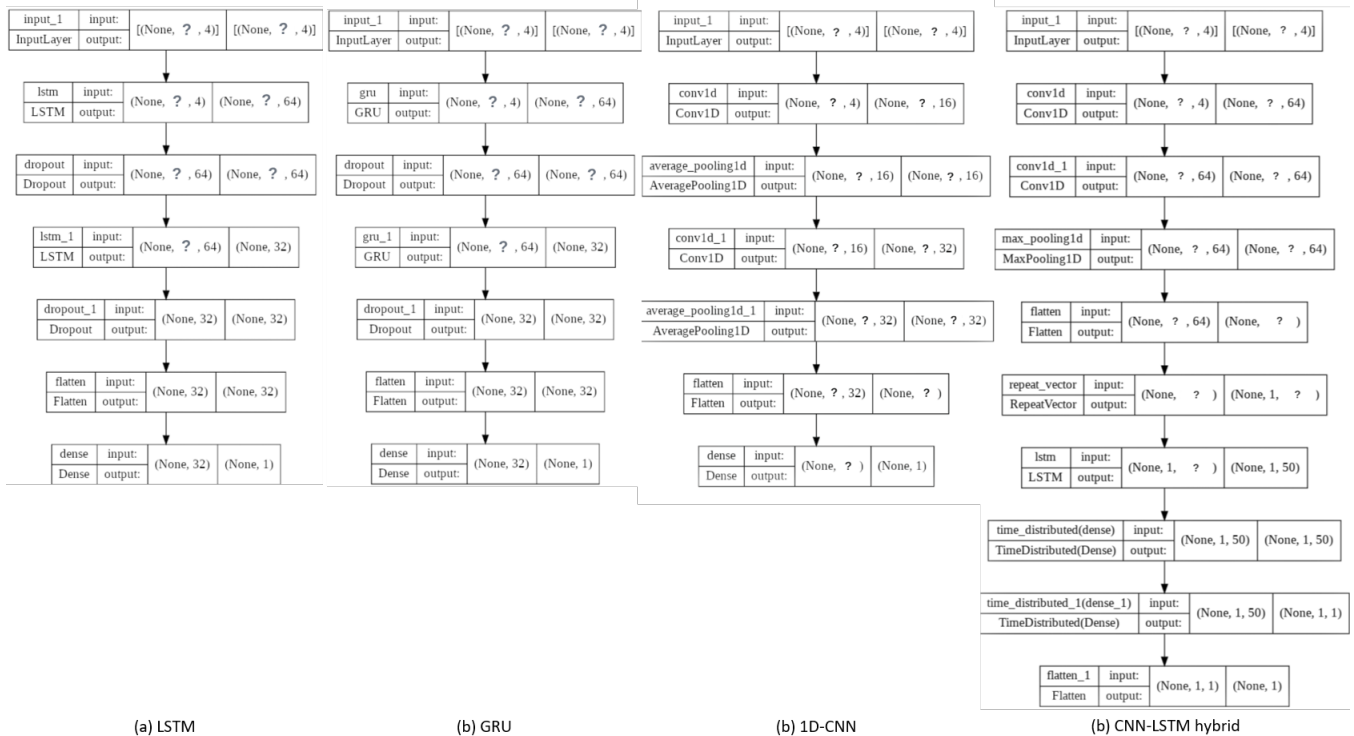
input_1 | input: | [(None, ?, 4)] | [(None, ?, 4)]
InputLayer | output: | |

lstm | input: | (None, ?, 4) | (None, ?, 64)
LSTM | output: | |

dropout | input: | (None, ?, 64) | (None, ?, 64)
Dropout | output: | |

lstm_1 | input: | (None, ?, 64) | (None, 32)
LSTM | output: | |

dropout_1 | input: | (None, 32) | (None, 32)
Dropout | output: | |

flatten | input: | (None, 32) | (None, 32)
Flatten | output: | |

dense | input: | (None, 32) | (None, 1)
Dense | output: | |

(a) LSTM

input_1 | input: | [(None, ?, 4)] | [(None, ?, 4)]
InputLayer | output: | |

gru | input: | (None, ?, 4) | (None, ?, 64)
GRU | output: | |

dropout | input: | (None, ?, 64) | (None, ?, 64)
Dropout | output: | |

gru_1 | input: | (None, ?, 64) | (None, 32)
GRU | output: | |

dropout_1 | input: | (None, 32) | (None, 32)
Dropout | output: | |

flatten | input: | (None, 32) | (None, 32)
Flatten | output: | |

dense | input: | (None, 32) | (None, 1)
Dense | output: | |

(b) GRU

input_1 | input: | [(None, ?, 4)] | [(None, ?, 4)]
InputLayer | output: | |

conv1d | input: | (None, ?, 4) | (None, ?, 16)
Conv1D | output: | |

average_pooling1d | input: | (None, ?, 16) | (None, ?, 16)
AveragePooling1D | output: | |

conv1d_1 | input: | (None, ?, 16) | (None, ?, 32)
Conv1D | output: | |

average_pooling1d_1 | input: | (None, ?, 32) | (None, ?, 32)
AveragePooling1D | output: | |

flatten | input: | (None, ?, 32) | (None, ?)
Flatten | output: | |

dense | input: | (None, ?) | (None, 1)
Dense | output: | |

(b) 1D-CNN

input_1 | input: | [(None, ?, 4)] | [(None, ?, 4)]
InputLayer | output: | |

conv1d | input: | (None, ?, 4) | (None, ?, 64)
Conv1D | output: | |

conv1d_1 | input: | (None, ?, 64) | (None, ?, 64)
Conv1D | output: | |

max_pooling1d | input: | (None, ?, 64) | (None, ?, 64)
MaxPooling1D | output: | |

flatten | input: | (None, ?, 64) | (None, ?)
Flatten | output: | |

repeat_vector | input: | (None, ?) | (None, 1, ?)
RepeatVector | output: | |

lstm | input: | (None, 1, ?) | (None, 1, 50)
LSTM | output: | |

time_distributed(dense) | input: | (None, 1, 50) | (None, 1, 50)
TimeDistributed(Dense) | output: | |

time_distributed_1(dense_1) | input: | (None, 1, 50) | (None, 1, 1)
TimeDistributed(Dense) | output: | |

flatten_1 | input: | (None, 1, 1) | (None, 1)
Flatten | output: | |

(b) CNN-LSTM hybrid